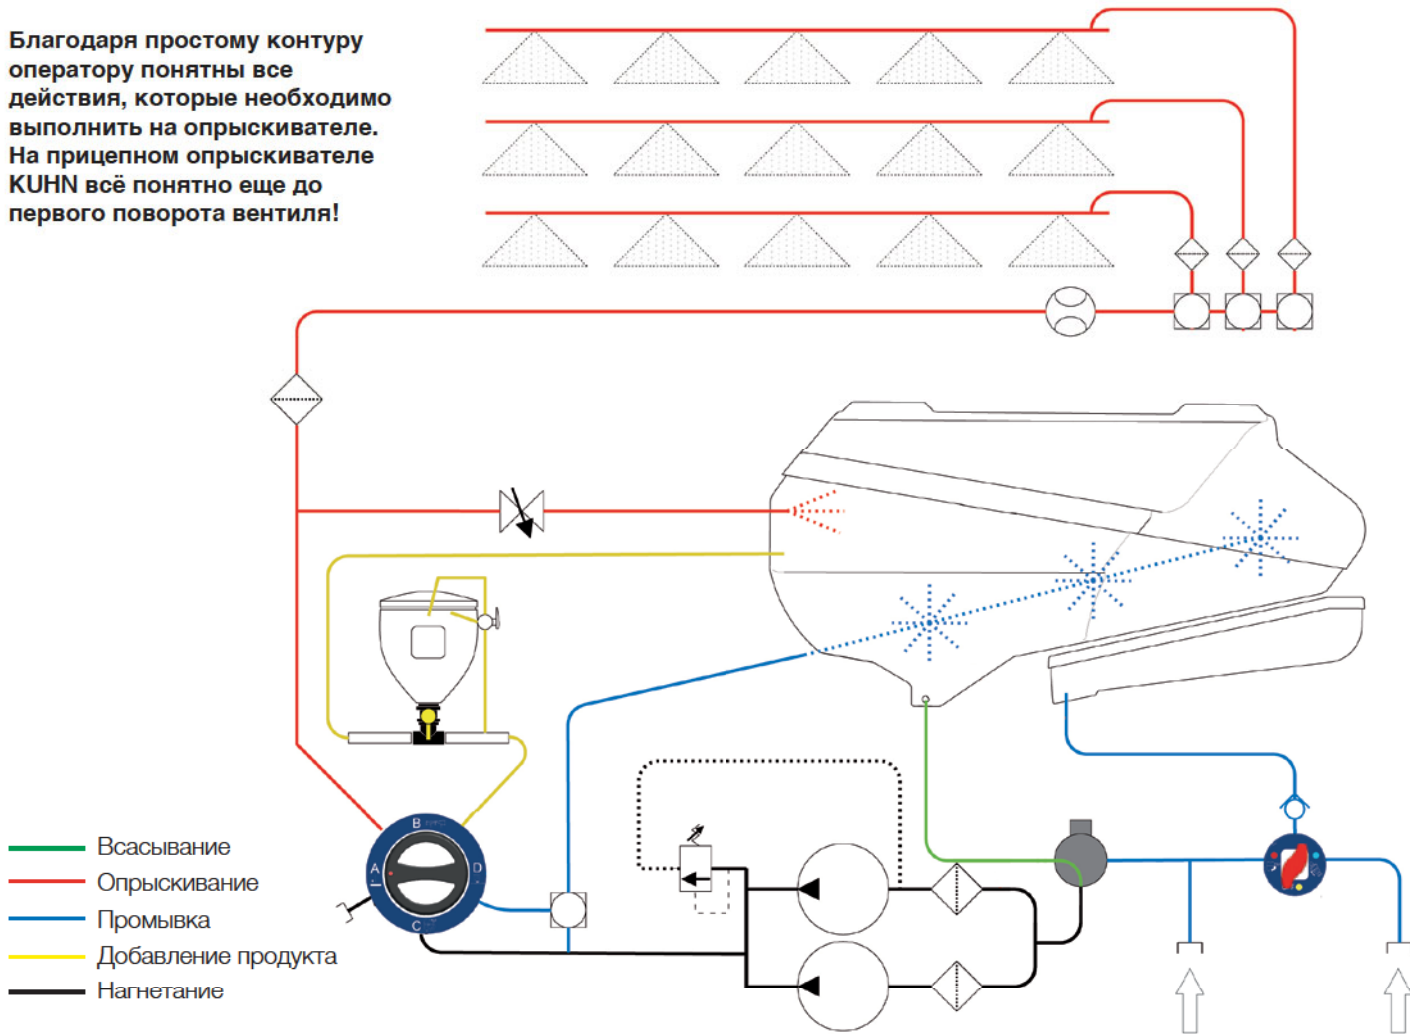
Благодаря простому контуру оператору понятны все действия, которые необходимо выполнить на опрыскивателе. На прицепном опрыскивателе KUHN всё понятно еще до первого поворота вентиля!

B
A
D
C

Всасывание
Опрыскивание
Промывка
Добавление продукта
Нагнетание